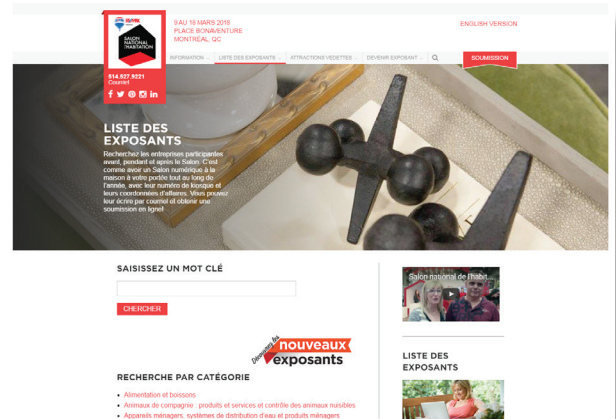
RE/MAX
SALON NATIONAL HABITATION

9 AU 18 MARS 2018
PLACE BONAVENTURE
MONTRÉAL, QC

ENGLISH VERSION

514.527.9221
Courriel

INFORMATION | LISTE DES EXPOSANTS | ATTRACTIONS VEDETTES | DEVENIR EXPOSANT | SOUMISSION

LISTE DES EXPOSANTS

Recherchez les entreprises participantes avant, pendant et après le Salon. C'est comme avoir un Salon numérique à la maison à votre portée tout au long de l'année, avec leur numéro de kiosque et leurs coordonnées d'affaires. Vous pouvez leur écrire par courriel et obtenir une soumission en ligne!

SAISISSEZ UN MOT CLÉ

CHERCHER

Découvrez les nouveaux exposants

RECHERCHE PAR CATÉGORIE

• Alimentation et boissons
• Animaux de compagnie : produits et services et contrôle des animaux nuisibles
• Appareils ménagers, systèmes de distribution d'eau et produits ménagers

Salon national de l'habit...

LISTE DES EXPOSANTS